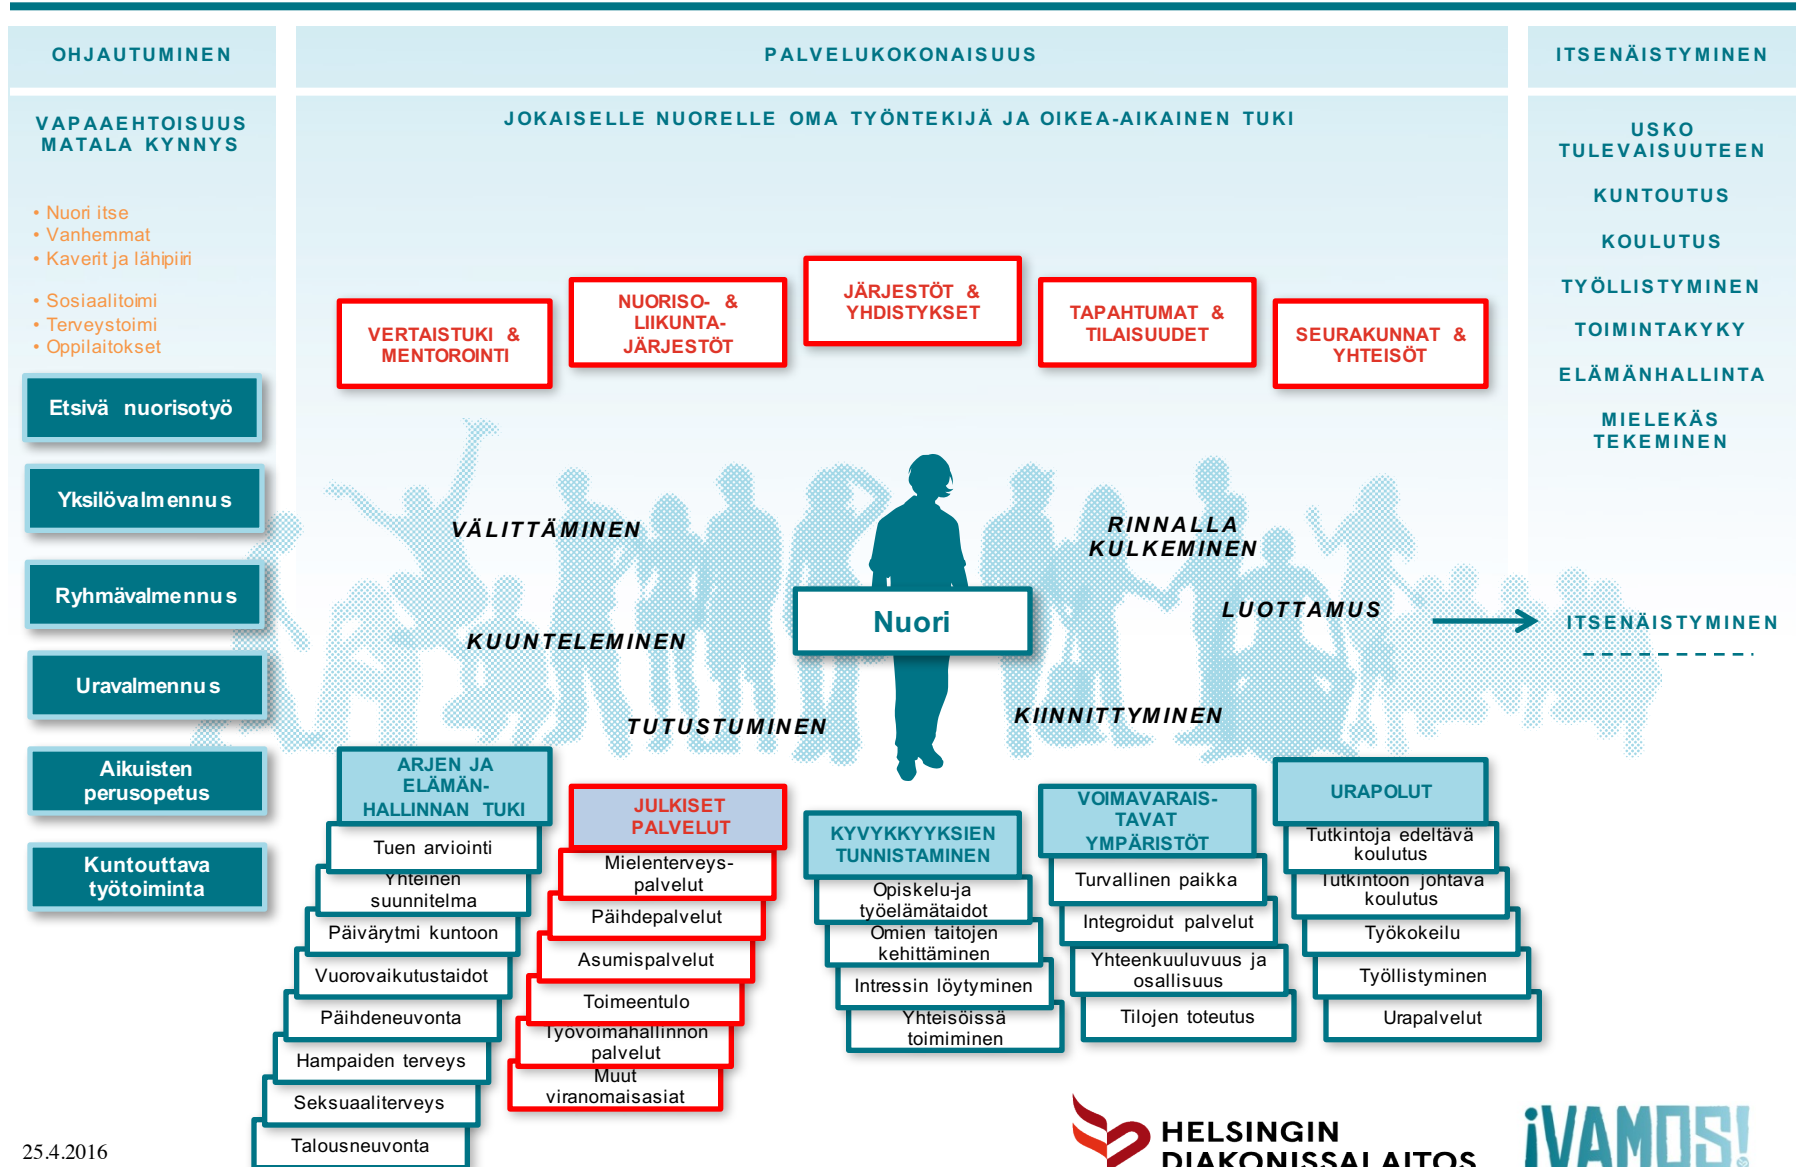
OHJAUTUMINEN

PALVELUKOKONAISUUS

ITSENÄISTYMINEN

VAPAAEHTOISUUS
MATALA KYNNYS

• Nuori itse
• Vanhemmat
• Kaverit ja lähipiiri

• Sosiaalitoimi
• Terveystoimi
• Oppilaitokset

Etsivä nuorisotyö

Yksilövalmennus

Ryhmävalmennus

Uravalmennus

Aikuisten perusopetus

Kuntouttava työtoiminta

JOKAISELLE NUORELLE OMA TYÖNTEKIJÄ JA OIKEA-AIKAINEN TUKI

VERTAISTUKI & MENTOROINTI

NUORISO- & LIIKUNTA-JÄRJESTÖT

JÄRJESTÖT & YHDISTYKSET

TAPAHTUMAT & TILAISUUDET

SEURAKUNNAT & YHTEISÖT

USKO TULEVAISUUTEEN

KUNTOUTUS

KOULUTUS

TYÖLLISTYMINEN

TOIMINTAKYKY

ELÄMÄNHALLINTA

MIELEKÄS TEKEMINEN

VÄLITTÄMINEN

RINNALLA KULKEMINEN

LUOTTAMUS

Nuori

ITSENÄISTYMINEN

KUUNTELEMINEN

TUTUSTUMINEN

KIINNITTYMINEN

ARJEN JA ELÄMÄN-HALLINNAN TUKI

Tuen arviointi

Yhteinen suunnitelma

Päivärytmi kuntoon

Vuorovaikutustaidot

Päihdeneuvonta

Hampaiden terveys

Seksuaaliterveys

Talousneuvonta

JULKISET PALVELUT

Mielenterveys-palvelut

Päihdepalvelut

Asumispalvelut

Toimeentulo

Työvoimahallinnon palvelut

Muut viranomaisasiat

KYVYKKYYKSIEN TUNNISTAMINEN

Opiskelu-ja työelämätaidot

Omien taitojen kehittäminen

Intressin löytyminen

Yhteisöissä toimiminen

VOIMAVARAIS-TAVAT YMPÄRISTÖT

Turvallinen paikka

Integroidut palvelut

Yhteenkuuluvuus ja osallisuus

Tilojen toteutus

URAPOLUT

Tutkintoja edeltävä koulutus

Tutkintoon johtava koulutus

Työkokeilu

Työllistyminen

Urapalvelut

25.4.2016

HELSINGIN DIAKONISSALAITOS

¡VAMOS!